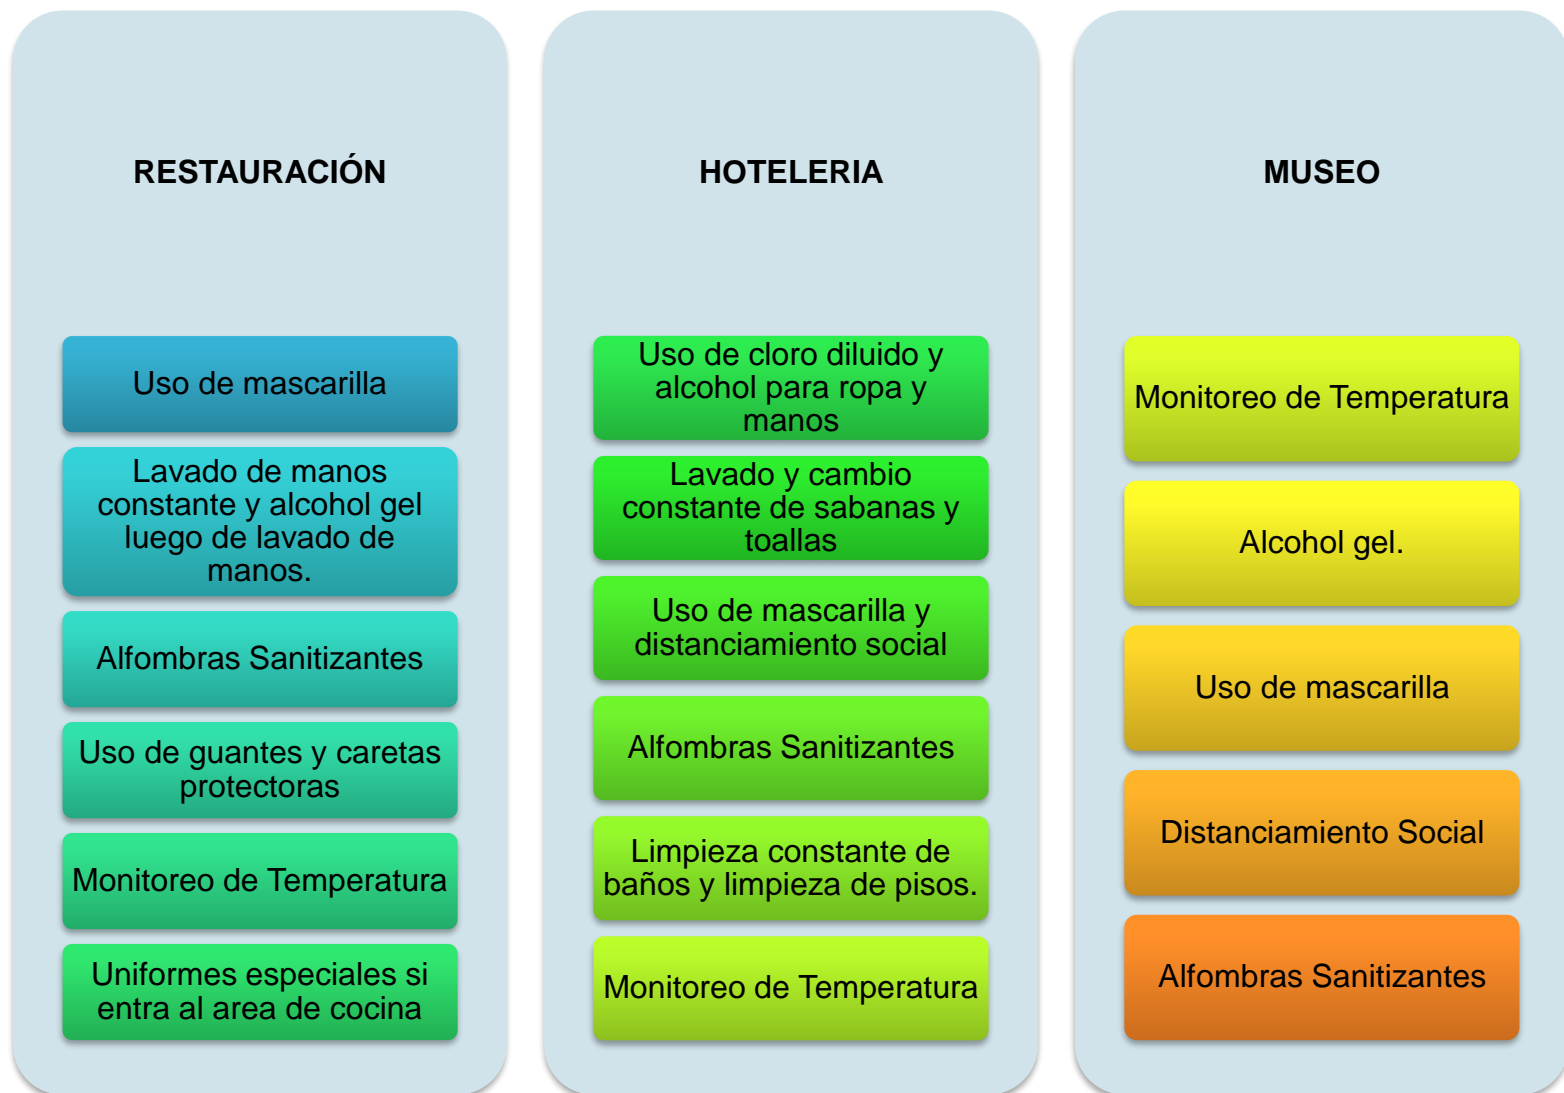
RESTAURACIÓN

Uso de mascarilla

Lavado de manos constante y alcohol gel luego de lavado de manos.

Alfombras Sanitizantes

Uso de guantes y caretas protectoras

Monitoreo de Temperatura

Uniformes especiales si entra al area de cocina

HOTELERIA

Uso de cloro diluido y alcohol para ropa y manos

Lavado y cambio constante de sabanas y toallas

Uso de mascarilla y distanciamiento social

Alfombras Sanitizantes

Limpieza constante de baños y limpieza de pisos.

Monitoreo de Temperatura

MUSEO

Monitoreo de Temperatura

Alcohol gel.

Uso de mascarilla

Distanciamiento Social

Alfombras Sanitizantes